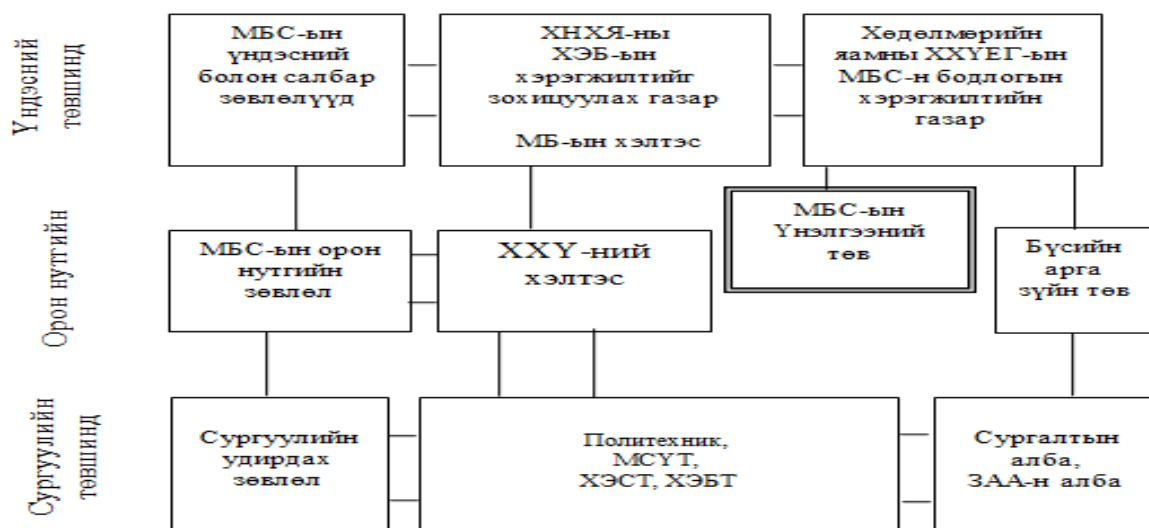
Үндэсний төвшинд

МБС-ын үндэсний болон салбар зөвлөлүүд

ХНХЯ-ны ХЭБ-ын хэрэгжилтийг зохицуулах газар

МБ-ын хэлтэс

Хөдөлмөрийн яамны ХХҮЕГ-ын МБС-н бодлогын хэрэгжилтийн газар

Орон нутгийн

МБС-ын орон нутгийн зөвлөл

ХХҮ-ний хэлтэс

МБС-ын Үнэлгээний төв

Бүсийн арга зүйн төв

Сургуулийн төвшинд

Сургуулийн удирдах зөвлөл

Политехник, МСҮТ, ХЭСТ, ХЭБТ

Сургалтын алба, ЗАА-н алба